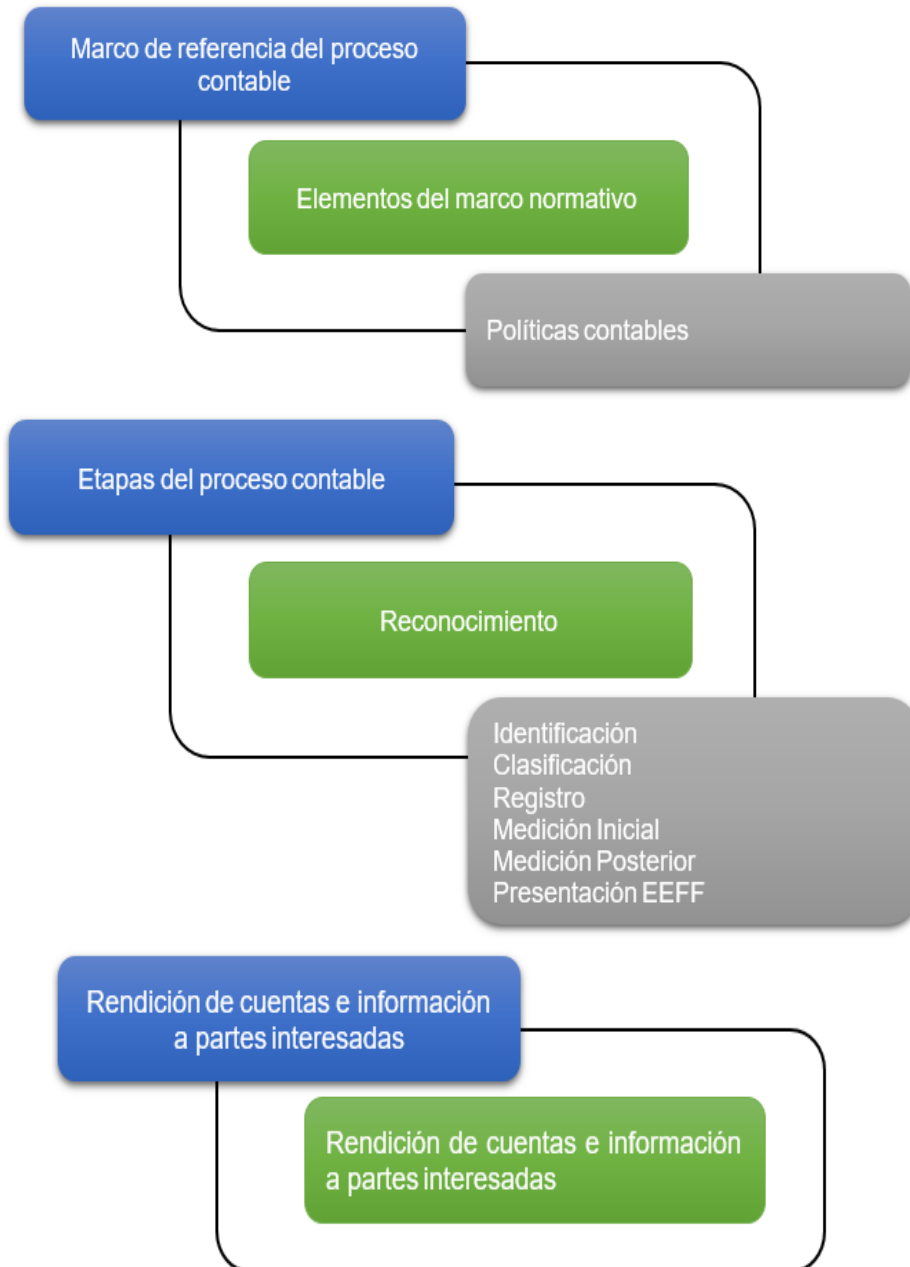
Marco de referencia del proceso contable

Elementos del marco normativo

Políticas contables

Etapas del proceso contable

Reconocimiento

Identificación
Clasificación
Registro
Medición Inicial
Medición Posterior
Presentación EEFF

Rendición de cuentas e información a partes interesadas

Rendición de cuentas e información a partes interesadas